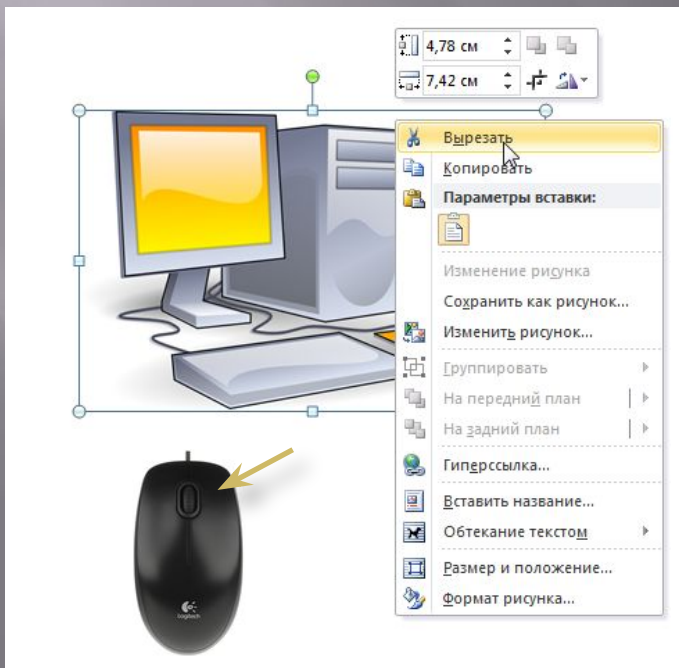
4,78 см
7,42 см
Вырезать
Копировать
Параметры вставки:
Изменение рисунка
Сохранить как рисунок...
Изменить рисунок...
Группировать
На передний план
На задний план
Гиперссылка...
Вставить название...
Обтекание текстом
Размер и положение...
Формат рисунка...
logitech